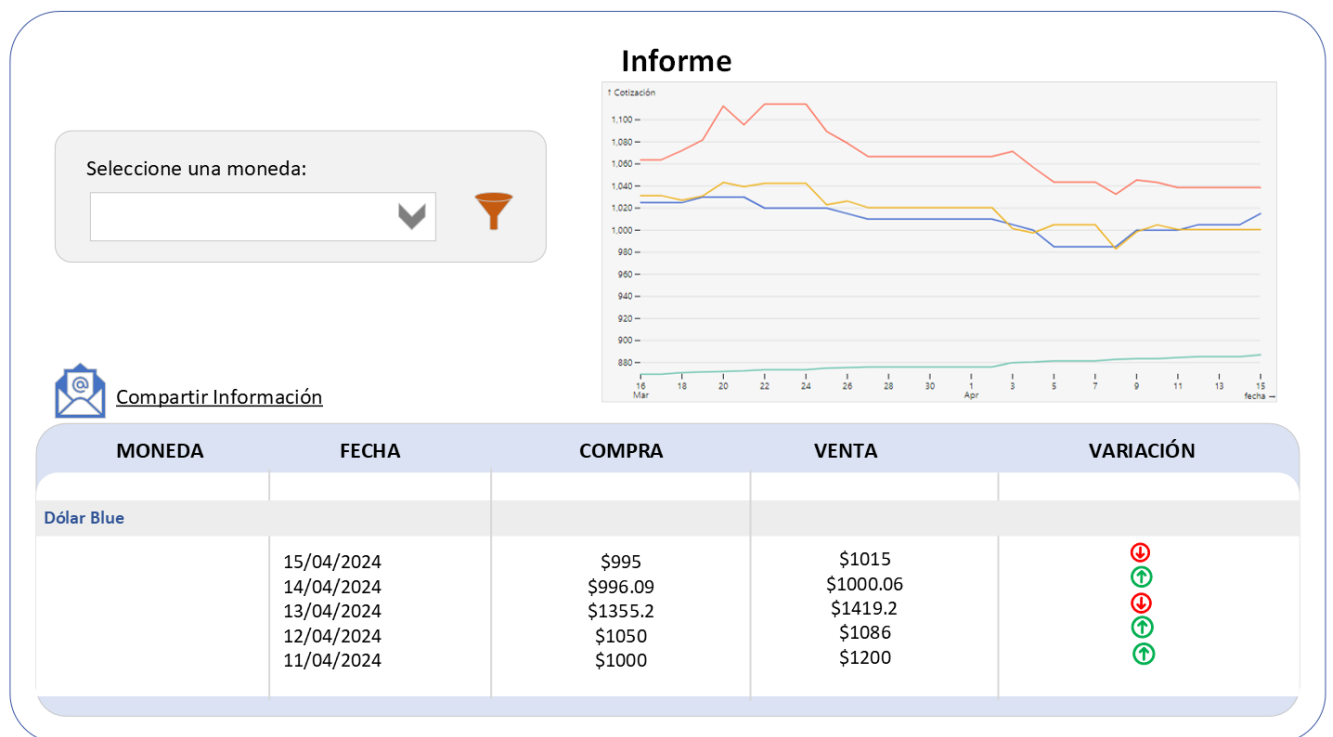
Informe

Seleccione una moneda:

↑ Cotización

1,100
1,080
1,060
1,040
1,020
1,000
980
960
940
920
900
880

16 Mar
18
20
22
24
26
28
30
1 Apr
3
5
7
9
11
13
15
fecha →

Compartir Información

| MONEDA | FECHA | COMPRA | VENTA | VARIACIÓN |
|---|---|---|---|---|
| Dólar Blue | | | | |
| | 15/04/2024 | $995 | $1015 | |
| | 14/04/2024 | $996.09 | $1000.06 | |
| | 13/04/2024 | $1355.2 | $1419.2 | |
| | 12/04/2024 | $1050 | $1086 | |
| | 11/04/2024 | $1000 | $1200 | |